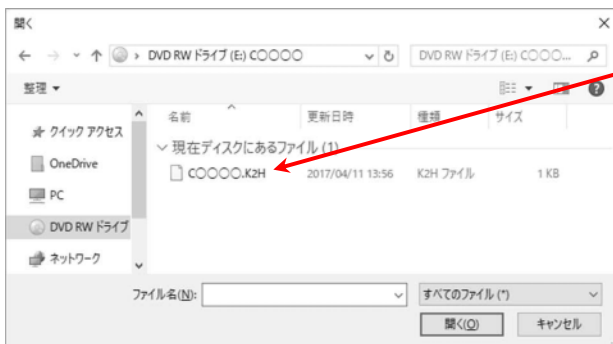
開く

← → ∨ ↑ > DVD RW ドライブ (E:) C○○○○ ∨ ↻ DVD RW ドライブ (E:) C○○○...

整理 ▼

★ クイック アクセス
OneDrive
PC
DVD RW ドライブ
ネットワーク

| 名前 | 更新日時 | 種類 | サイズ |
|---|---|---|---|
| ∨ 現在ディスクにあるファイル (1) | | | |
| C○○○○.K2H | 2017/04/11 13:56 | K2H ファイル | 1 KB |

ファイル名(N): すべてのファイル (*)

開く(O) キャンセル